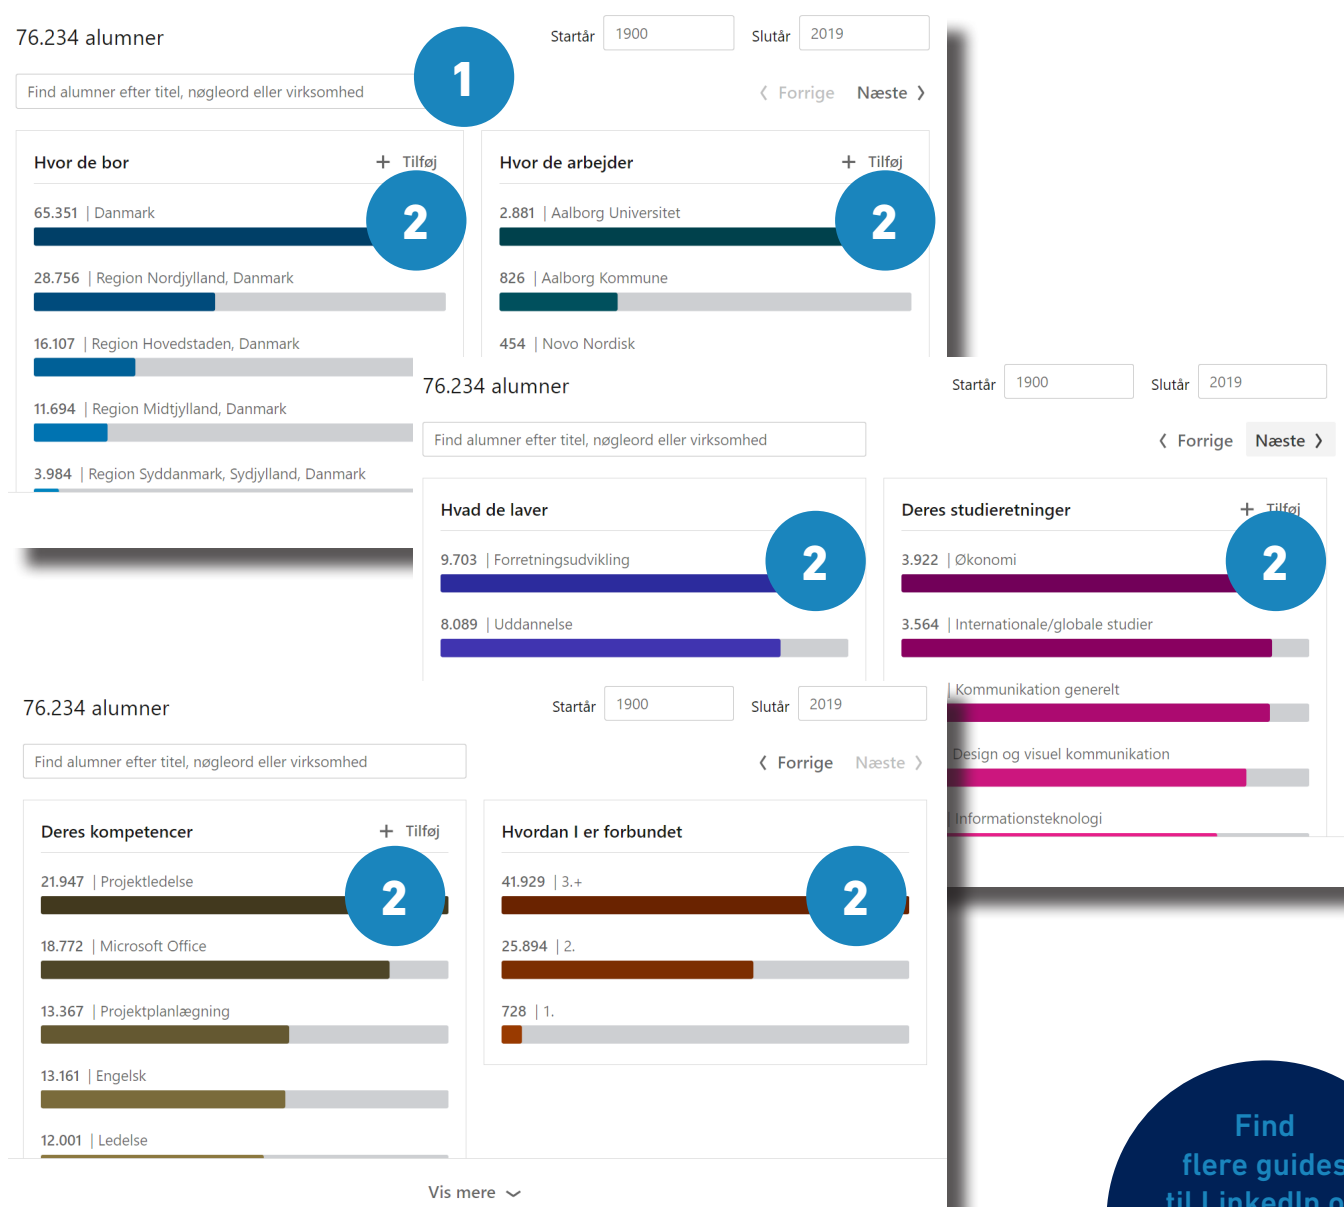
76.234 alumner

Startår 1900 Slutår 2019

Find alumner efter titel, nøgleord eller virksomhed

1

❮ Forrige Næste ❯

Hvor de bor + Tilføj

2

65.351 | Danmark

28.756 | Region Nordjylland, Danmark

16.107 | Region Hovedstaden, Danmark

11.694 | Region Midtjylland, Danmark

3.984 | Region Syddanmark, Sydjylland, Danmark

Hvor de arbejder + Tilføj

2

2.881 | Aalborg Universitet

826 | Aalborg Kommune

454 | Novo Nordisk

76.234 alumner

Startår 1900 Slutår 2019

Find alumner efter titel, nøgleord eller virksomhed

❮ Forrige Næste ❯

Hvad de laver

2

9.703 | Forretningsudvikling

8.089 | Uddannelse

Deres studieretninger + Tilføj

2

3.922 | Økonomi

3.564 | Internationale/globale studier

| Kommunikation generelt

Design og visuel kommunikation

Informationsteknologi

76.234 alumner

Startår 1900 Slutår 2019

Find alumner efter titel, nøgleord eller virksomhed

❮ Forrige Næste ❯

Deres kompetencer + Tilføj

2

21.947 | Projektledelse

18.772 | Microsoft Office

13.367 | Projektplanlægning

13.161 | Engelsk

12.001 | Ledelse

Hvordan I er forbundet

2

41.929 | 3.+

25.894 | 2.

728 | 1.

Vis mere ⌄

Find flere guides til LinkedIn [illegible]